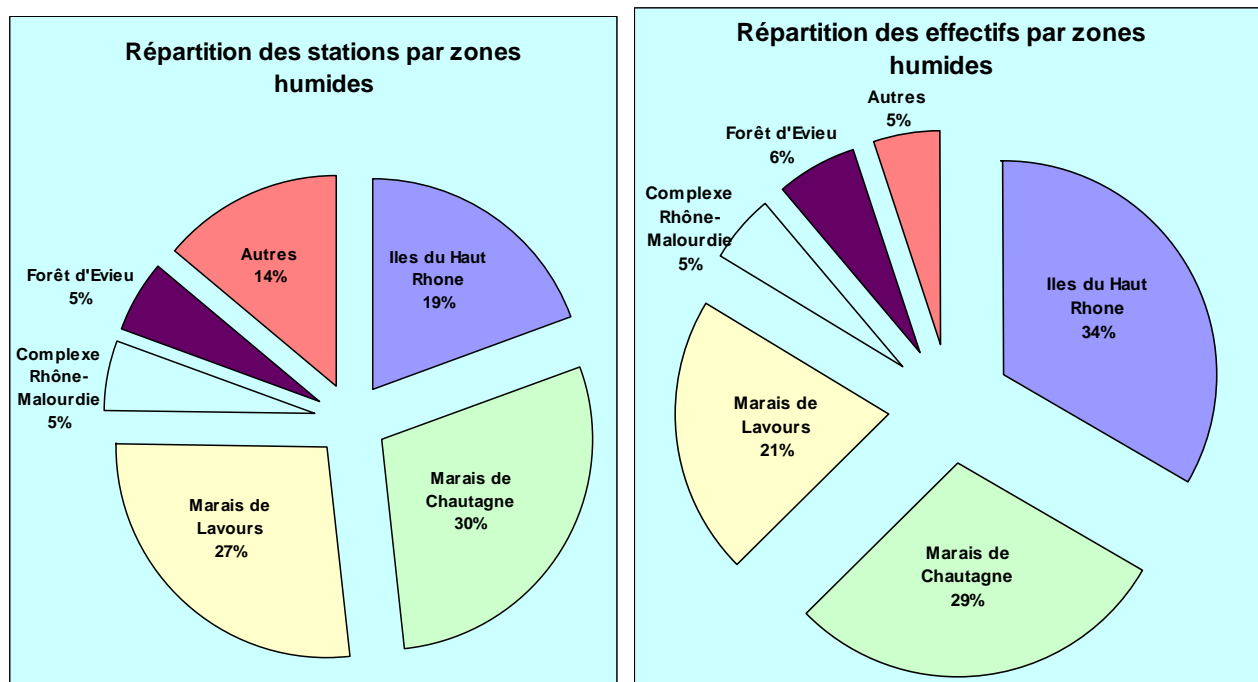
Répartition des stations par zones humides

Autres
14%

Iles du Haut Rhone
19%

Forêt d'Evieu
5%

Complexe Rhône-Malourdie
5%

Marais de Chautagne
30%

Marais de Lavours
27%

Répartition des effectifs par zones humides

Autres
5%

Forêt d'Evieu
6%

Complexe Rhône-Malourdie
5%

Iles du Haut Rhone
34%

Marais de Lavours
21%

Marais de Chautagne
29%